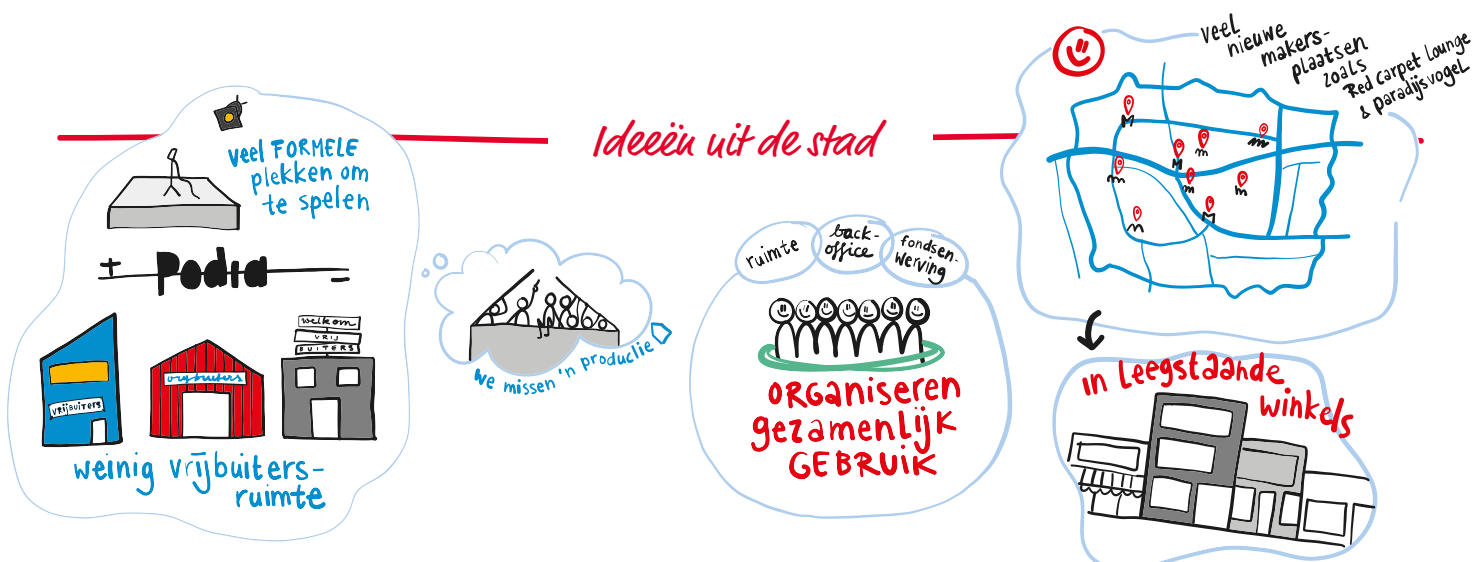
Ideeën uit de stad

veel FORMELE plekken om te spelen

+ Podia -

welkom vrij buiters

vrijbuiters

vrijbuiters

weinig vrijbuiters-ruimte

we missen 'n productie

ruimte

back-office

fondsen-werving

ORGANISEREN GEZAMENLIJK GEBRUIK

veel nieuwe makers-plaatsen zoals Red Carpet Lounge & Paradijsvogel

in leegstaande winkels